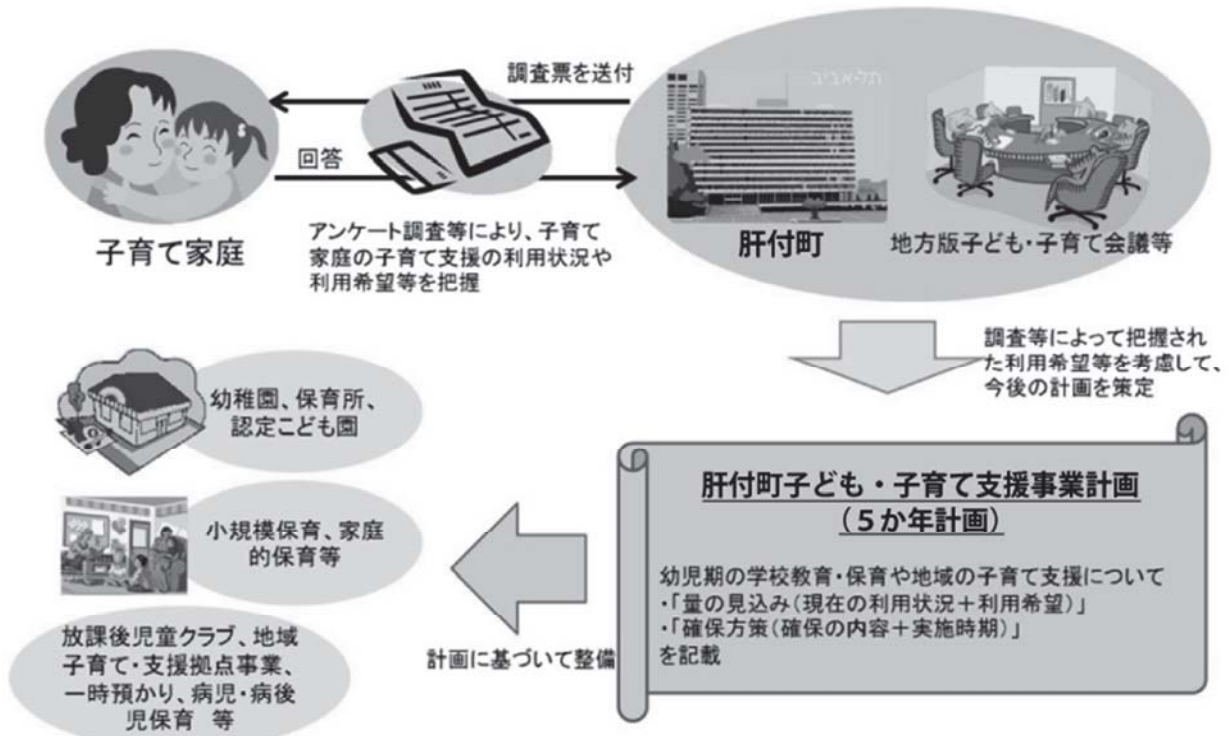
調査票を送付

回答

子育て家庭

アンケート調査等により、子育て家庭の子育て支援の利用状況や利用希望等を把握

תל-אביב

肝付町

地方版子ども・子育て会議等

調査等によって把握された利用希望等を考慮して、今後の計画を策定

幼稚園、保育所、認定こども園

小規模保育、家庭的保育等

放課後児童クラブ、地域子育て・支援拠点事業、一時預かり、病児・病後児保育 等

計画に基づいて整備

肝付町子ども・子育て支援事業計画
（5か年計画）

幼児期の学校教育・保育や地域の子育て支援について
・「量の見込み（現在の利用状況＋利用希望）」
・「確保方策（確保の内容＋実施時期）」
を記載